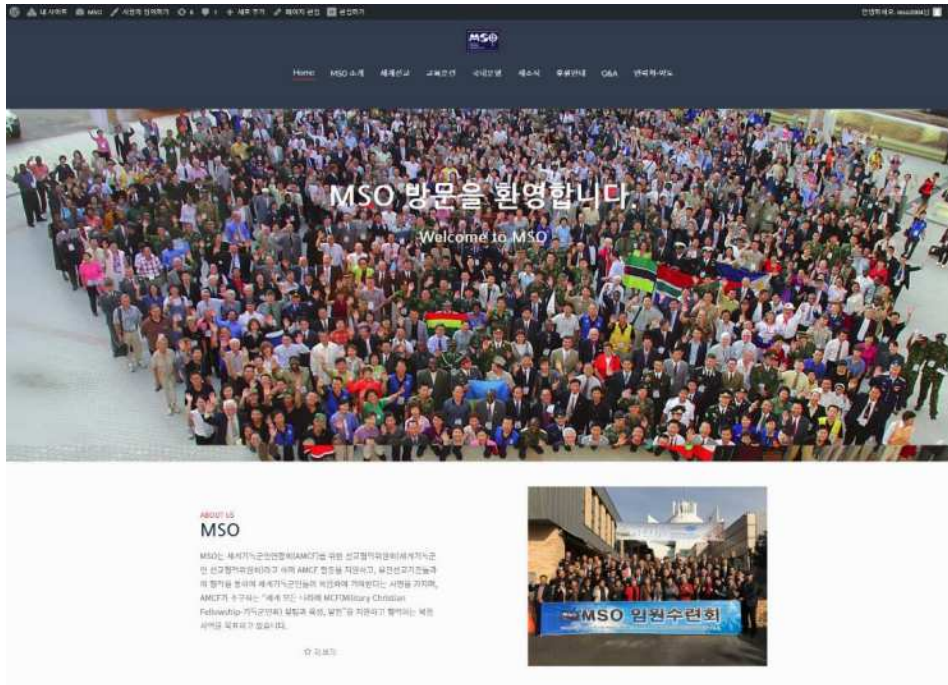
내 사이트 MSO 사용자 정의하기 6 1 + 새로 추가 페이지 편집 관리하기 안녕하세요, mso2004님

MSO

Home MSO 소개 세계선교 교육훈련 국내선교 새소식 후원안내 Q&A 연락처·오노

MSO 방문을 환영합니다.

Welcome to MSO

ABOUT US

MSO

MSO는 세계기독군인연합회(AMCF)를 위한 선교협력위원회(세계기독군인 선교협력위원회)라고 하며 AMCF 활동을 지원하고, 유관선교기관들과의 협력을 통하여 세계기독군인들의 비전화에 기여한다는 사명을 가지며, AMCF가 추구하는 "세계 모든 나라에 MCF(Military Christian Fellowship-기독군인회) 설립과 육성, 발전"을 지원하고 협력하는 복음사역을 목표로 하고 있습니다.

자세히

MSO 임원수련회